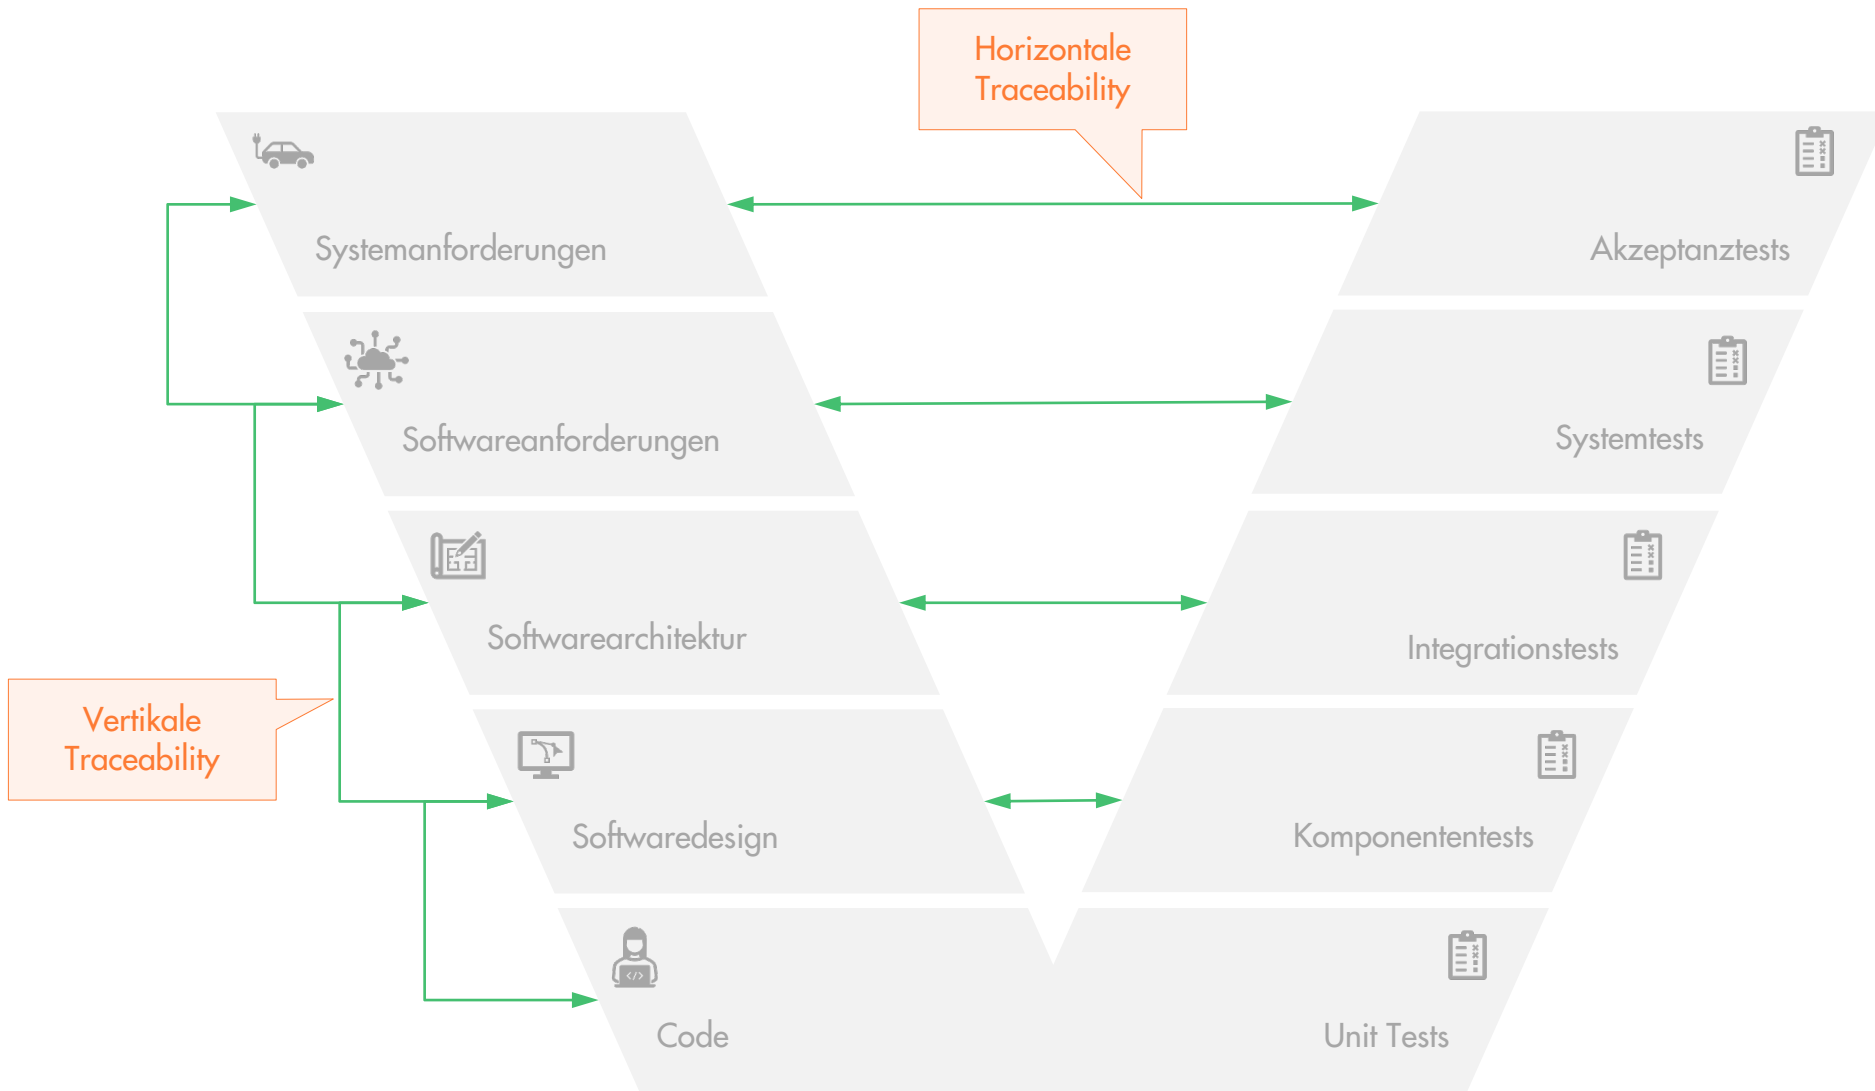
Horizontale Traceability

Systemanforderungen

Akzeptanztests

Softwareanforderungen

Systemtests

Softwarearchitektur

Integrationstests

Vertikale Traceability

Softwaredesign

Komponententests

Code

Unit Tests